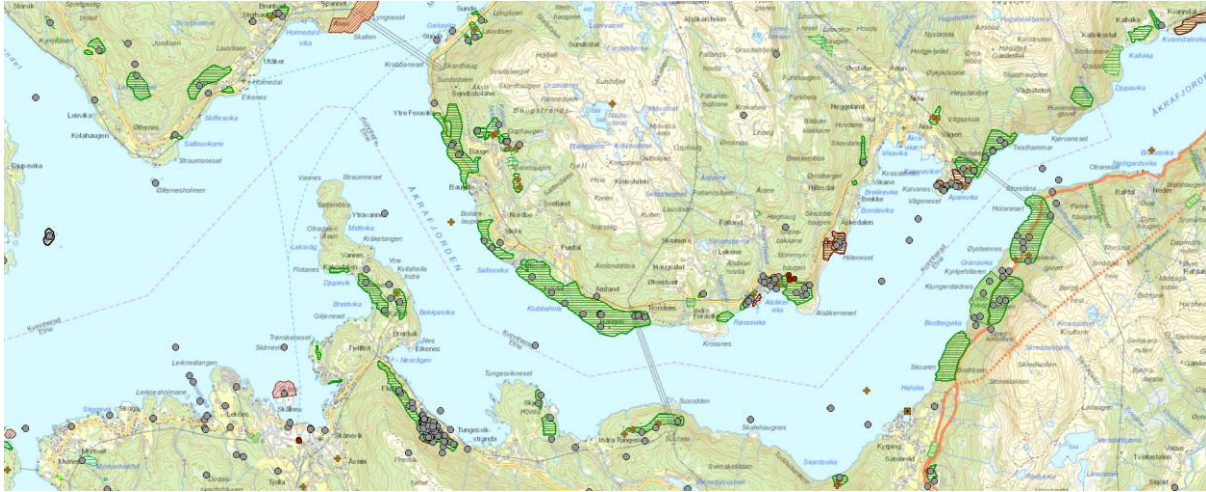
ÅKRAFJORDEN
Åkrafjorden
Sunde
Lyngneset
Skålen
Holmedal
Utåker
Eikenes
Leirvik
Olsnes
Kolahaugen
Straumneset
Skiftesvika
Sæbøvika
Sauvika
Økelsholmen
Ytre Fosseide
Sandvikbugen
Bauge
Baugsfjell
Bolaire
Bauga
Nordbø
Sveiland
Sæbø
Sælevika
Furdal
Ansdal
Kubbahola
Hordeen
Krossnes
Straumneset
Ytrevarden
Vannes
Krakestangen
Laksvåg
Rolanes
Vanneset
Kvitaheia
Djupevik
Breivika
Gjerneset
Bekkjarvika
Tjelde
Eikenes
Navågen
Skåneset
Skånevik
Tungesvik-strandа
Tungesvikneset
Sundde
Suddden
Indre Tungesvik
Skåbo
Skåtehaugane
Skardsvika
Fjellbeim
Hovda
Haugsdal
Fatland
Lekene
Hillesdal
Åkra
Åkrabø
Åkrabukta
Ålvikeneset
Hilleneset
Kvalvika
Kvanndal
Kvanndalsbøtta
Kalhika
Djupevika
Akra
Vågen
Tenhammar
Olteneset
Holmeset
Øysteines
Granavika
Klungerdedna
Skoveso
Skorpa
Hatvika
Kyrkjebø
Sævland
Kyrkjebøen
Skoroen
Leknestangen
Lekeipsholmane
Skånevik
Skomnes
Siggvik
Kyvikneset
Eikesdal
Heggeland
Vikane
Brekke
Bondevika
Vågeneset
Kalvanes
Apalevika